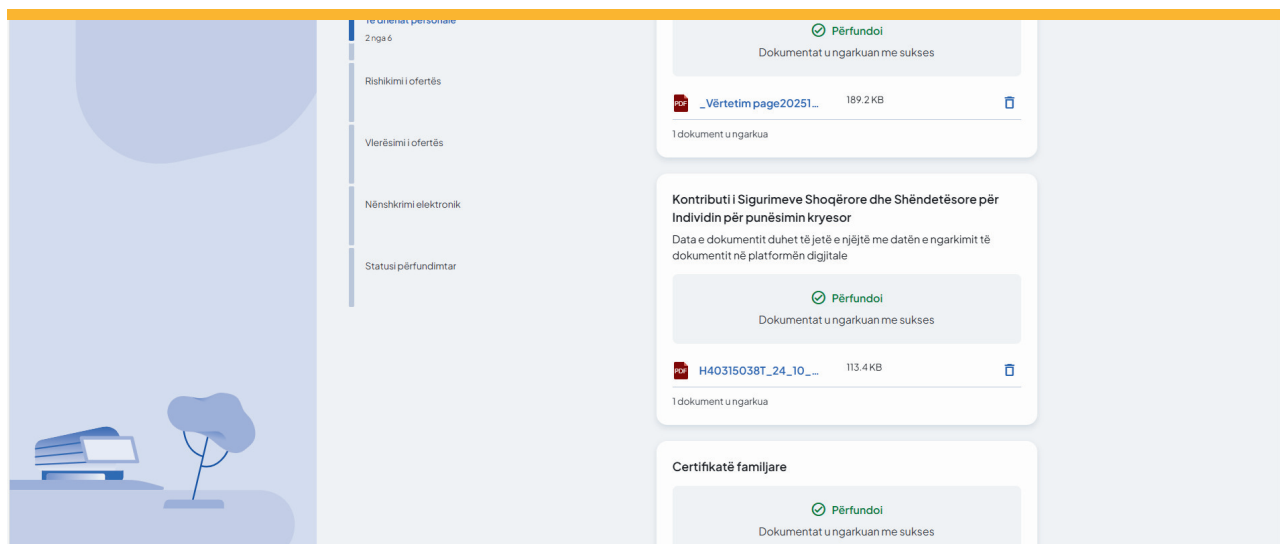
Të dhënat personale
2 nga 6

Rishikimi i ofertës

Vlerësimi i ofertës

Nënshkrimi elektronik

Statusi përfundimtar

Përfundoi
Dokumentat u ngarkuan me sukses

PDF _Vërtetim page20251... 189.2 KB

1 dokument u ngarkua

Kontributi i Sigurimeve Shoqërore dhe Shëndetësore për Individin për punësimin kryesor

Data e dokumentit duhet të jetë e njëjtë me datën e ngarkimit të dokumentit në platformën digjitale

Përfundoi
Dokumentat u ngarkuan me sukses

PDF H40315038T_24_10_... 113.4 KB

1 dokument u ngarkua

Certifikatë familjare

Përfundoi
Dokumentat u ngarkuan me sukses